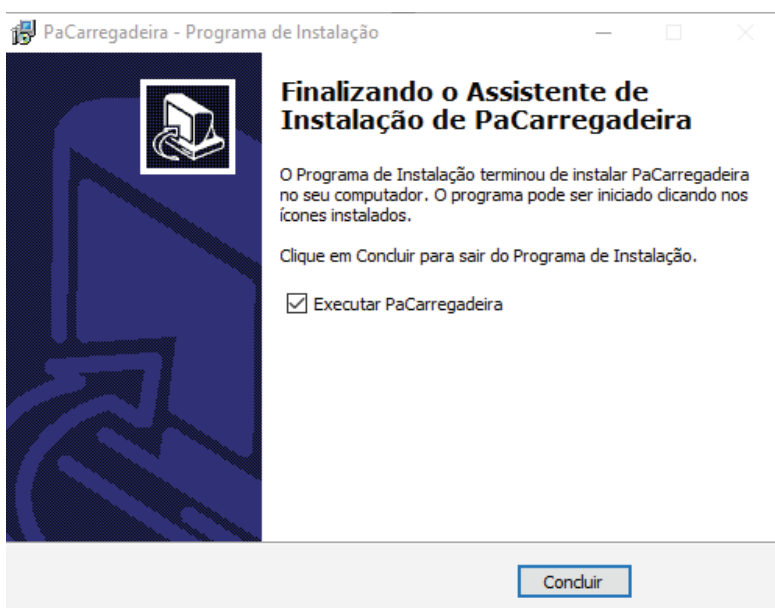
PaCarregadeira - Programa de Instalação

Finalizando o Assistente de Instalação de PaCarregadeira

O Programa de Instalação terminou de instalar PaCarregadeira no seu computador. O programa pode ser iniciado clicando nos ícones instalados.

Clique em Concluir para sair do Programa de Instalação.

Executar PaCarregadeira

Concluir